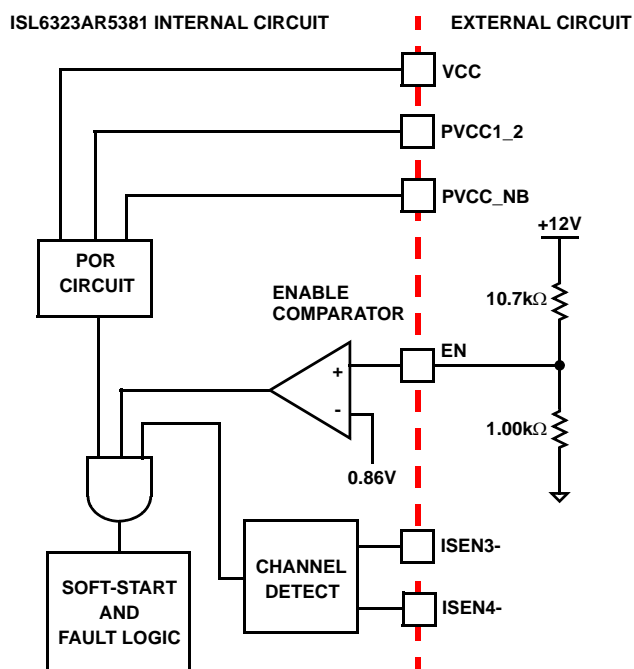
ISL6323AR5381 INTERNAL CIRCUIT

EXTERNAL CIRCUIT

VCC

PVCC1_2

PVCC_NB

+12V

POR CIRCUIT

ENABLE COMPARATOR

10.7k$\Omega$

EN

+

-

1.00k$\Omega$

0.86V

CHANNEL DETECT

ISEN3-

ISEN4-

SOFT-START AND FAULT LOGIC